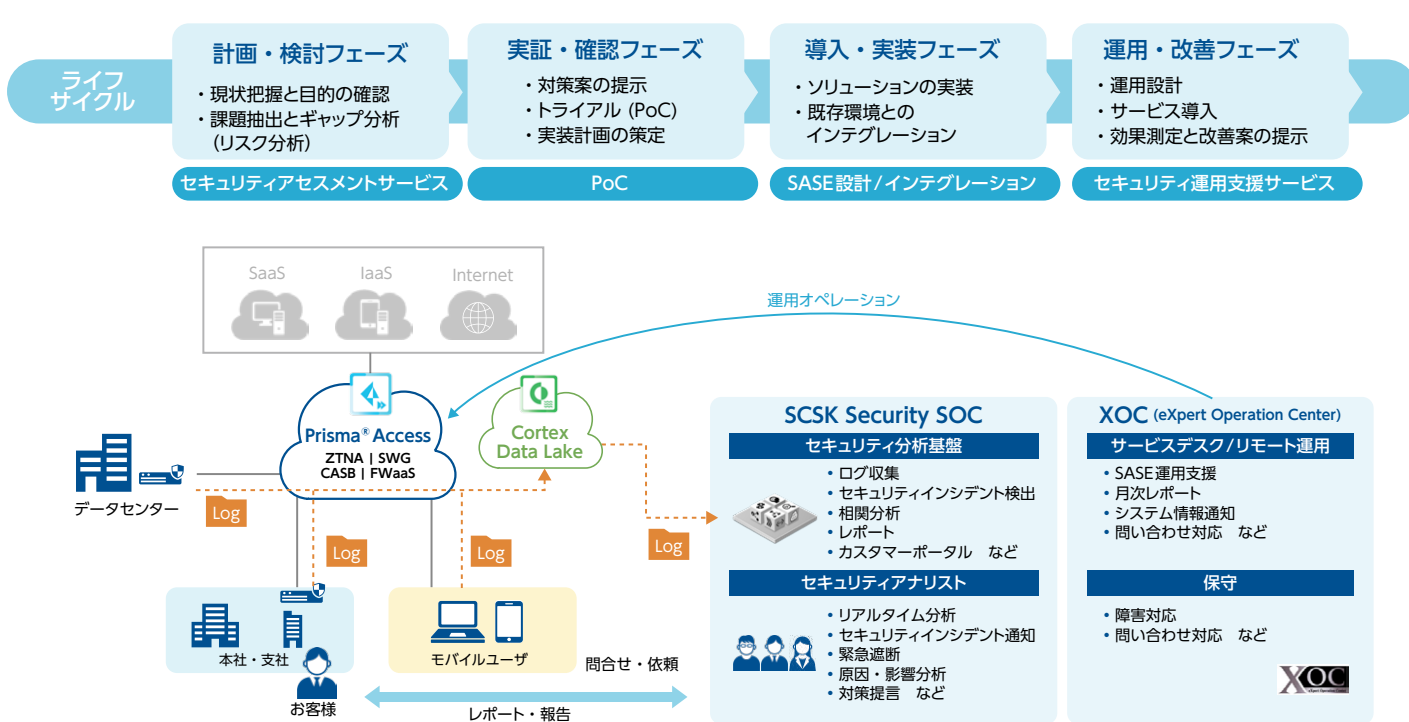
ライフサイクル

計画・検討フェーズ
・現状把握と目的の確認
・課題抽出とギャップ分析（リスク分析）

実証・確認フェーズ
・対策案の提示
・トライアル（PoC）
・実装計画の策定

導入・実装フェーズ
・ソリューションの実装
・既存環境とのインテグレーション

運用・改善フェーズ
・運用設計
・サービス導入
・効果測定と改善案の提示

セキュリティアセスメントサービス
PoC
SASE設計/インテグレーション
セキュリティ運用支援サービス

SaaS
IaaS
Internet

運用オペレーション

Prisma® Access
ZTNA | SWG
CASB | FWaaS

Cortex Data Lake

データセンター
Log
Log
Log
Log

本社・支社
モバイルユーザ
お客様
問合せ・依頼
レポート・報告

SCSK Security SOC
セキュリティ分析基盤
・ログ収集
・セキュリティインシデント検出
・相関分析
・レポート
・カスタマーポータル　など

セキュリティアナリスト
・リアルタイム分析
・セキュリティインシデント通知
・緊急遮断
・原因・影響分析
・対策提言　など

XOC (eXpert Operation Center)
サービスデスク/リモート運用
・SASE運用支援
・月次レポート
・システム情報通知
・問い合わせ対応　など

保守
・障害対応
・問い合わせ対応　など

XOC
eXpert Operation Center